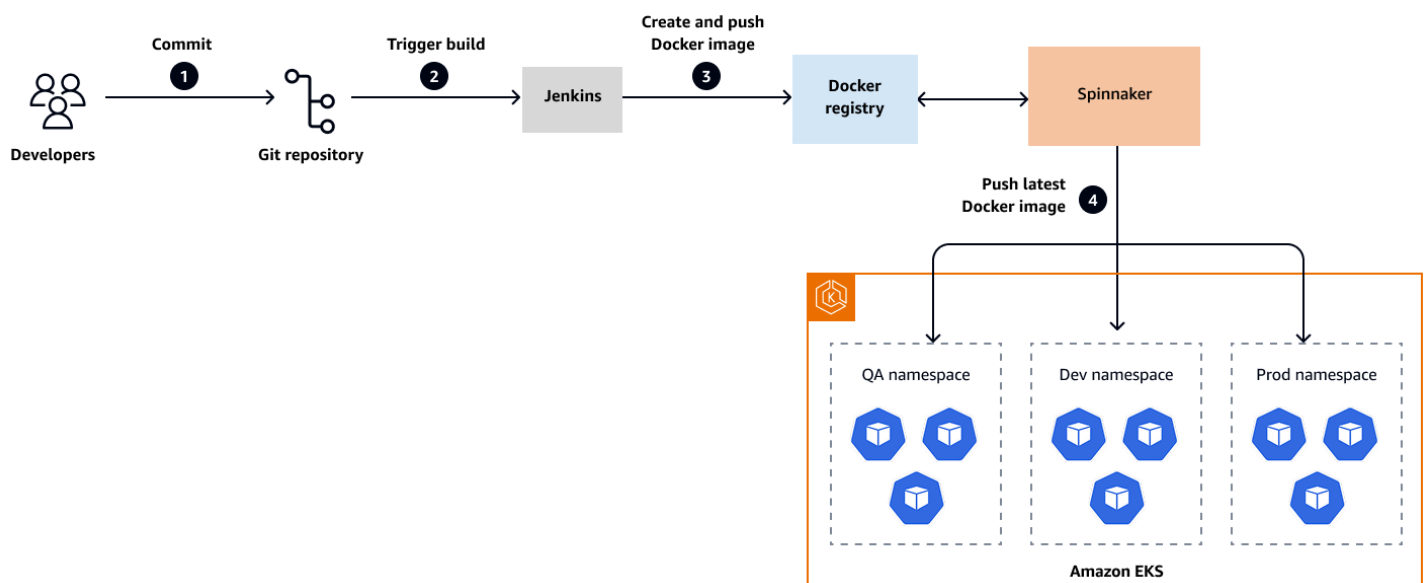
Developers

Commit
1

Git repository

Trigger build
2

Jenkins

Create and push Docker image
3

Docker registry

Spinnaker

Push latest Docker image
4

QA namespace

Dev namespace

Prod namespace

Amazon EKS